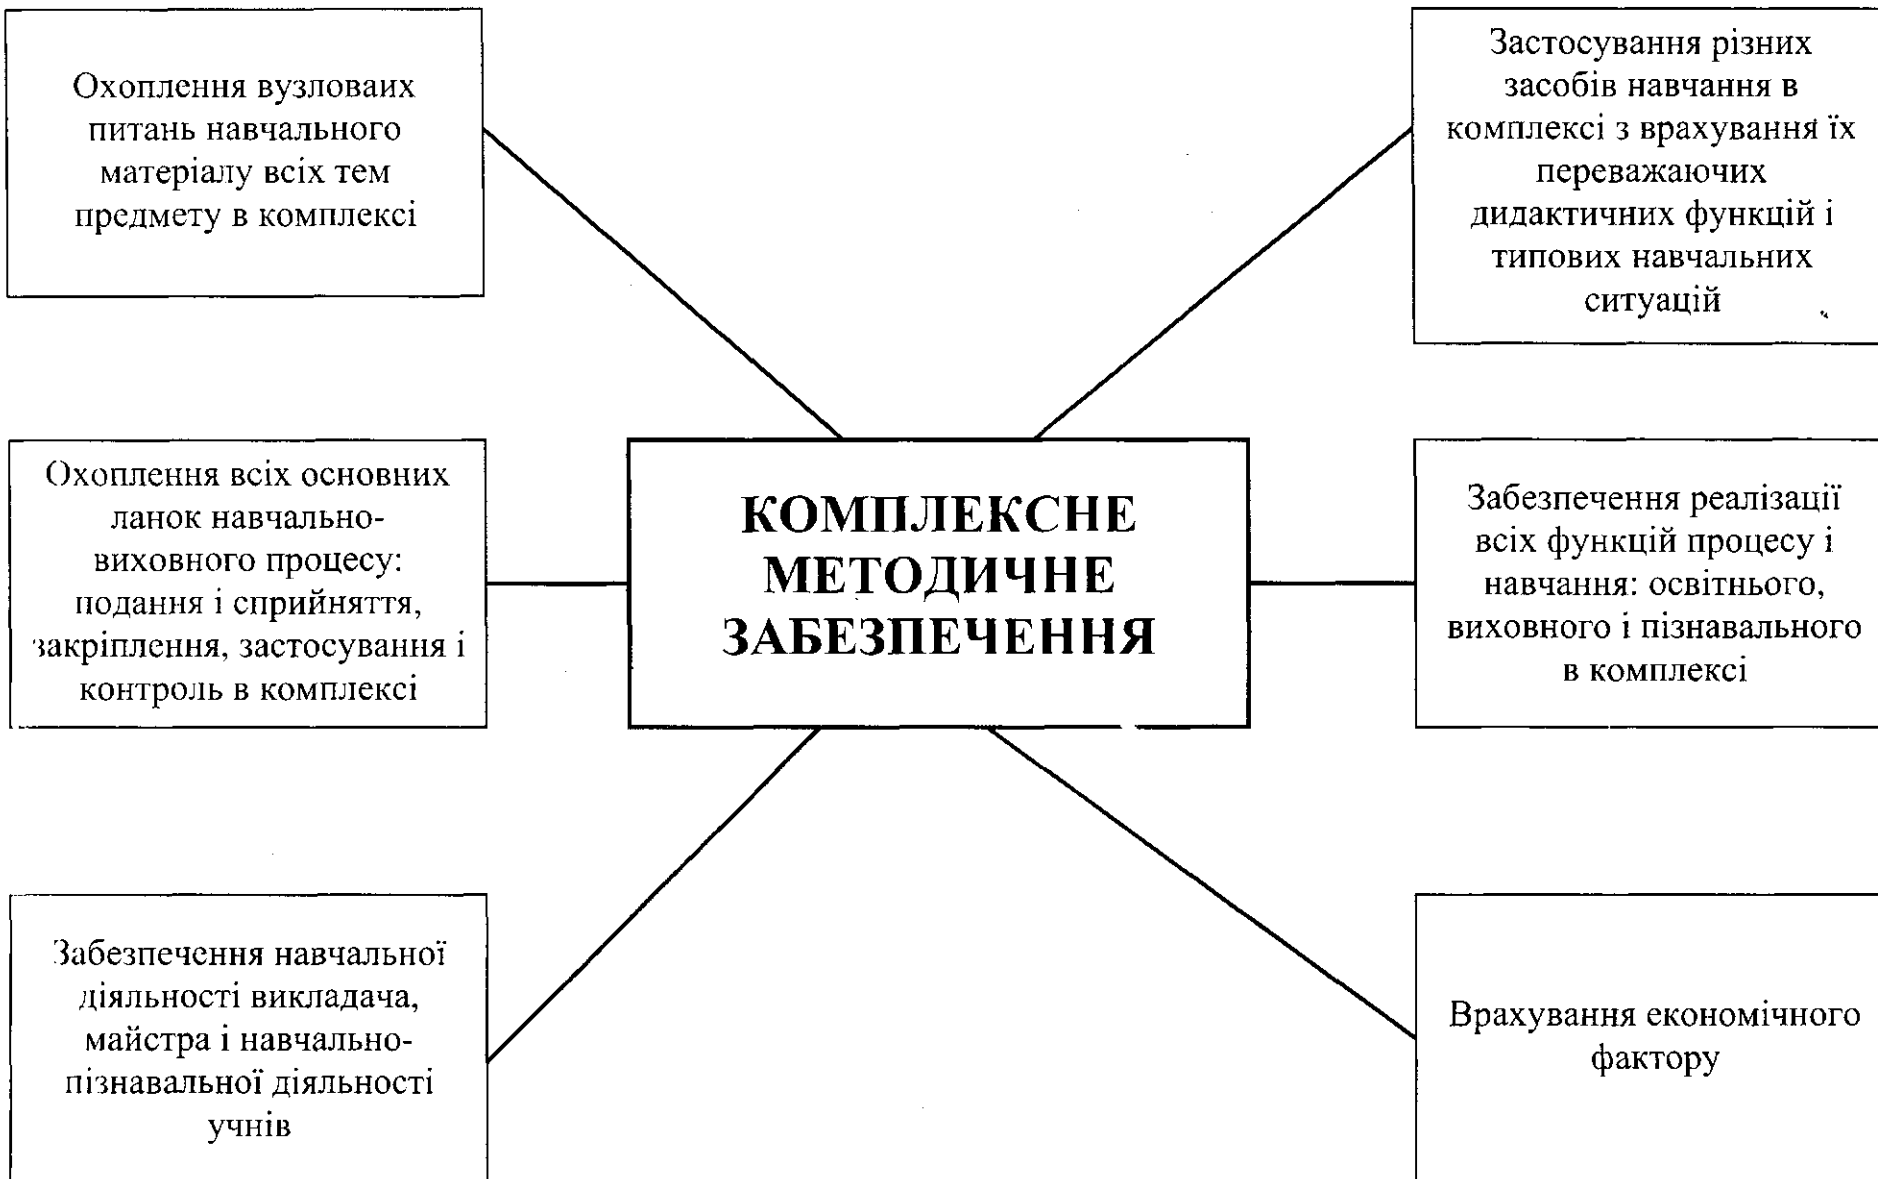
Охоплення вузловаих питань навчального матеріалу всіх тем предмету в комплексі

Застосування різних засобів навчання в комплексі з врахування їх переважаючих дидактичних функцій і типових навчальних ситуацій

Охоплення всіх основних ланок навчально-виховного процесу: подання і сприйняття, закріплення, застосування і контроль в комплексі

КОМПЛЕКСНЕ МЕТОДИЧНЕ ЗАБЕЗПЕЧЕННЯ

Забезпечення реалізації всіх функцій процесу і навчання: освітнього, виховного і пізнавального в комплексі

Забезпечення навчальної діяльності викладача, майстра і навчально-пізнавальної діяльності учнів

Врахування економічного фактору